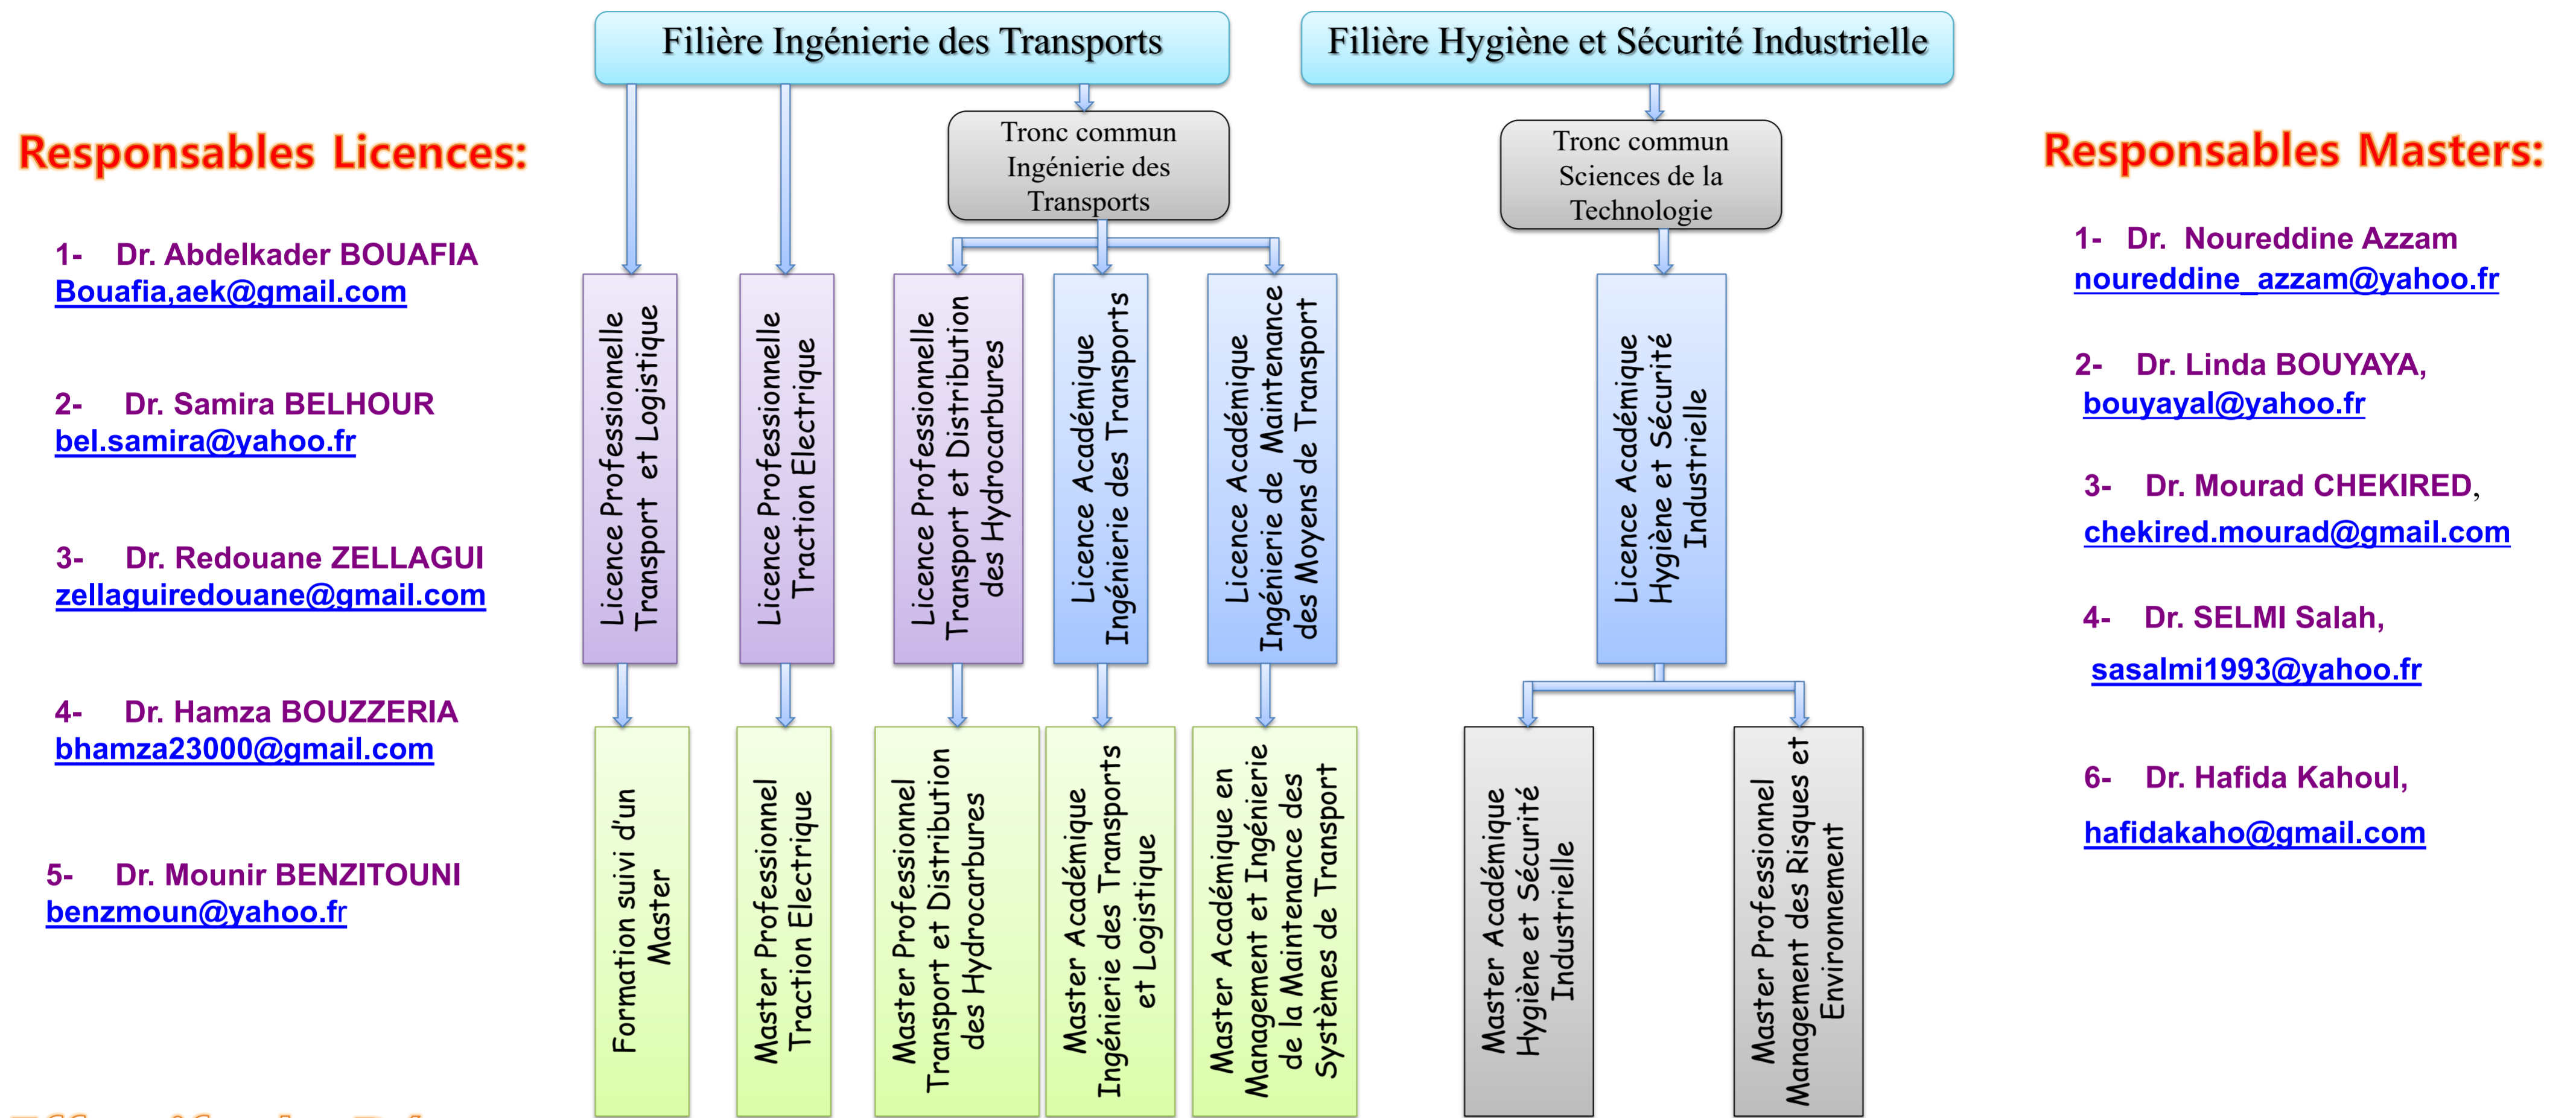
Responsables Licences:

1- Dr. Abdelkader BOUAFIA
Bouafia,aek@gmail.com

2- Dr. Samira BELHOUR
bel.samira@yahoo.fr

3- Dr. Redouane ZELLAGUI
zellaguiredouane@gmail.com

4- Dr. Hamza BOUZZERIA
bhamza23000@gmail.com

5- Dr. Mounir BENZITOUNI
benzmoun@yahoo.fr

Filière Ingénierie des Transports

Filière Hygiène et Sécurité Industrielle

Tronc commun Ingénierie des Transports

Tronc commun Sciences de la Technologie

Licence Professionnelle Transport et Logistique

Licence Professionnelle Traction Electrique

Licence Professionnelle Transport et Distribution des Hydrocarbures

Licence Académique Ingénierie des Transports

Licence Académique Ingénierie de Maintenance des Moyens de Transport

Licence Académique Hygiène et Sécurité Industrielle

Formation suivi d'un Master

Master Professionnel Traction Electrique

Master Professionnel Transport et Distribution des Hydrocarbures

Master Académique Ingénierie des Transports et Logistique

Master Académique en Management et Ingénierie de la Maintenance des Systèmes de Transport

Master Académique Hygiène et Sécurité Industrielle

Master Professionnel Management des Risques et Environnement

Responsables Masters:

1- Dr. Noureddine Azzam
noureddine_azzam@yahoo.fr

2- Dr. Linda BOUYAYA,
bouyayal@yahoo.fr

3- Dr. Mourad CHEKIRED,
chekired.mourad@gmail.com

4- Dr. SELMI Salah,
sasalmi1993@yahoo.fr

6- Dr. Hafida Kahoul,
hafidakaho@gmail.com